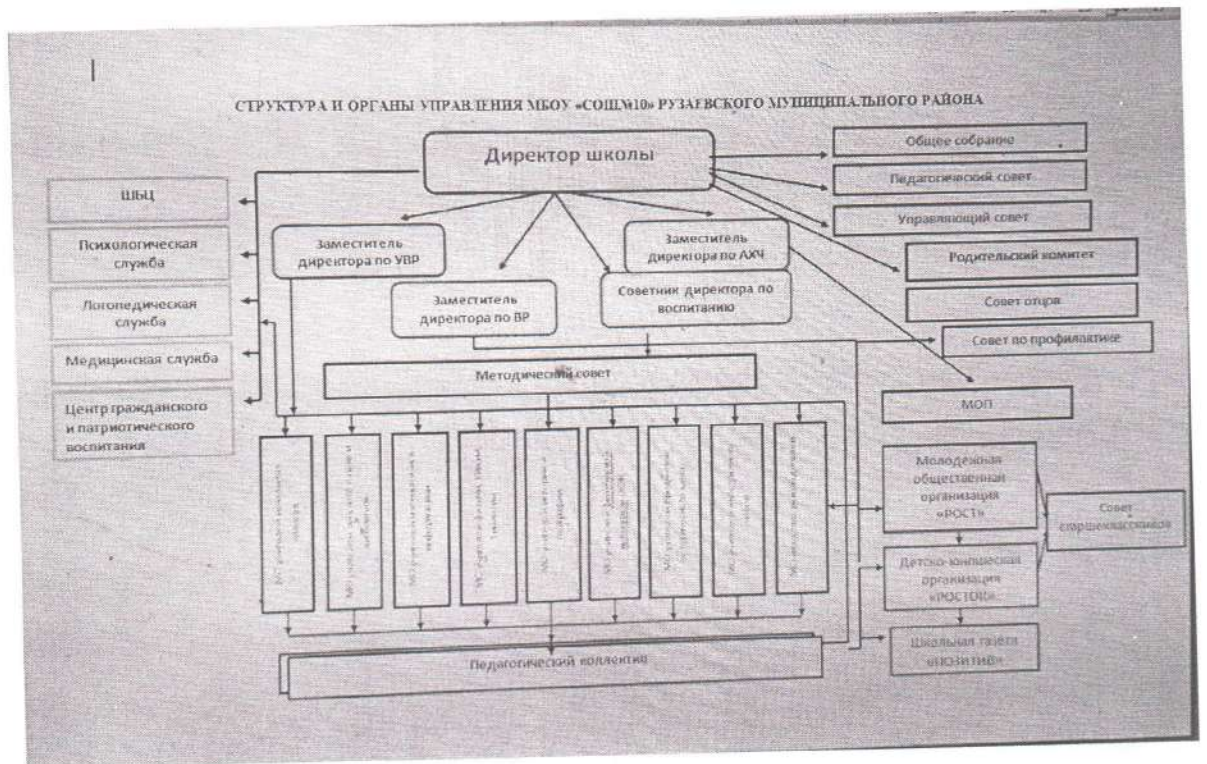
СТРУКТУРА И ОРГАНЫ УПРАВЛЕНИЯ МБОУ «СОШ№10» РУЗАЕВСКОГО МУНИЦИПАЛЬНОГО РАЙОНА

Директор школы

Общее собрание

Педагогический совет

Управляющий совет

Родительский комитет

Совет отцов

Совет по профилактике

ШВЦ

Психологическая служба

Логопедическая служба

Медицинская служба

Центр гражданского и патриотического воспитания

Заместитель директора по УВР

Заместитель директора по ВР

Заместитель директора по АХЧ

Советник директора по воспитанию

Методический совет

МОП

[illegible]

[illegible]

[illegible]

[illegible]

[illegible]

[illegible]

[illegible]

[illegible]

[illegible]

Молодежная общественная организация «РОСТ»

Совет старшеклассников

Детско-юношеская организация «РОСТОК»

Школьная газета «ПОЗИТИВ»

Педагогический коллектив